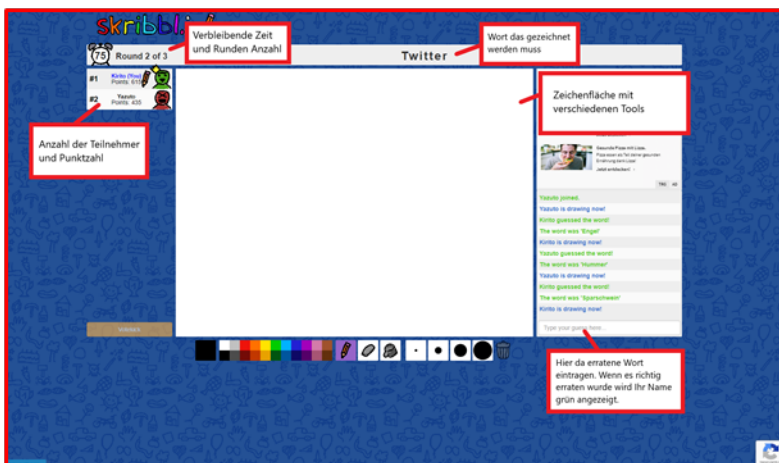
skribbl.io

75 Round 2 of 3

Verbleibende Zeit und Runden Anzahl

Twitter

Wort das gezeichnet werden muss

#1 Kirito (You) Points: 615

#2 Yazuto Points: 435

Anzahl der Teilnehmer und Punktzahl

Zeichenfläche mit verschiedenen Tools

Gesunde Pizza mit Lidas. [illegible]

Yazuto joined.
Yazuto is drawing now!
Kirito guessed the word!
The word was 'Engel'
Kirito is drawing now!
Yazuto guessed the word!
The word was 'Hummer'
Yazuto is drawing now!
Kirito guessed the word!
The word was 'Sparschwein'
Kirito is drawing now!

Type your guess here...

Invite

Hier da erratene Wort eintragen. Wenn es richtig erraten wurde wird Ihr Name grün angezeigt.